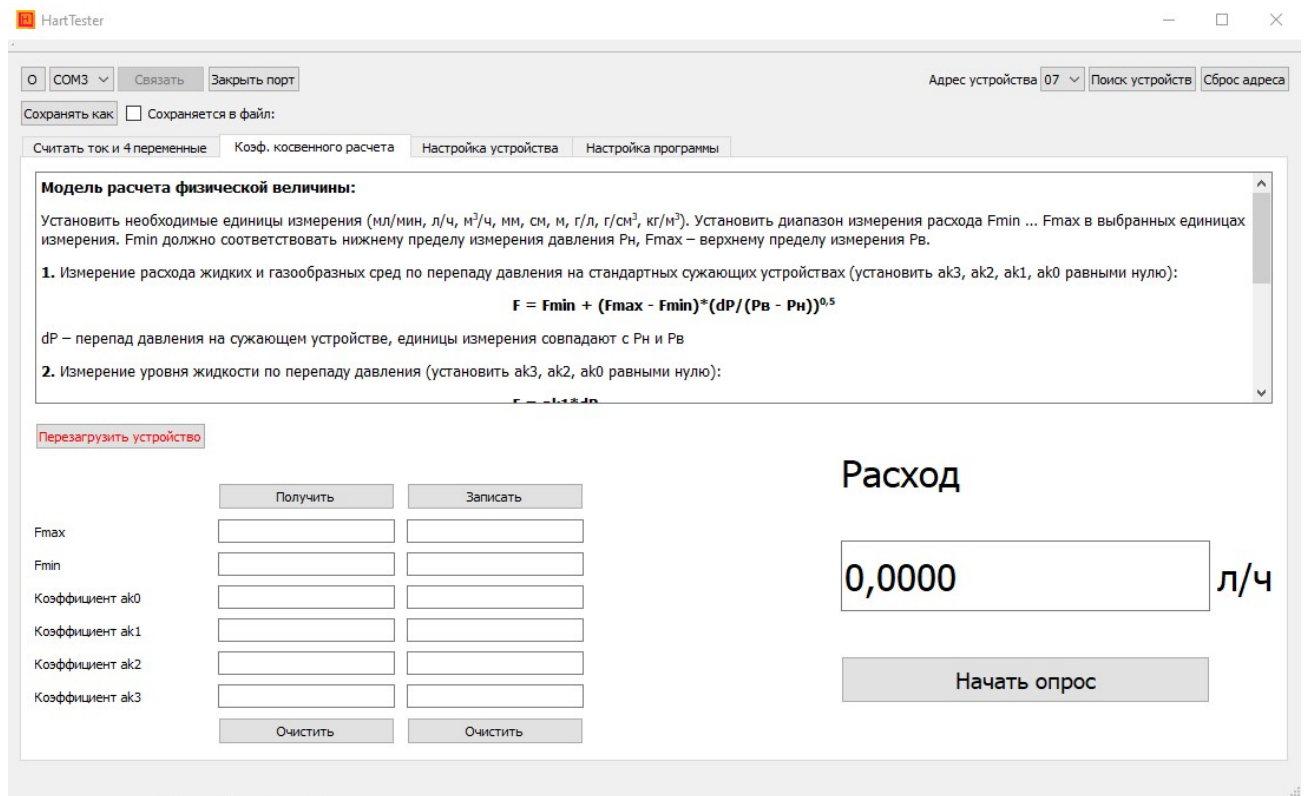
HartTester

O COM3 Связать Закрыть порт

Адрес устройства 07 Поиск устройств Сброс адреса

Сохранять как Сохраняется в файл:

Считать ток и 4 переменные | Коэф. косвенного расчета | Настройка устройства | Настройка программы

**Модель расчета физической величины:**

Установить необходимые единицы измерения (мл/мин, л/ч, м$^3$/ч, мм, см, м, г/л, г/см$^3$, кг/м$^3$). Установить диапазон измерения расхода Fmin ... Fmax в выбранных единицах измерения. Fmin должно соответствовать нижнему пределу измерения давления Рн, Fmax – верхнему пределу измерения Рв.

**1.** Измерение расхода жидких и газообразных сред по перепаду давления на стандартных сужающих устройствах (установить ak3, ak2, ak1, ak0 равными нулю):

**F = Fmin + (Fmax - Fmin)*(dP/(Рв - Рн))$^{0,5}$**

dP – перепад давления на сужающем устройстве, единицы измерения совпадают с Рн и Рв

**2.** Измерение уровня жидкости по перепаду давления (установить ak3, ak2, ak0 равными нулю):

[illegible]

Перезагрузить устройство

Получить Записать

Fmax

Fmin

Коэффициент ak0

Коэффициент ak1

Коэффициент ak2

Коэффициент ak3

Очистить Очистить

Расход

0,0000 л/ч

Начать опрос